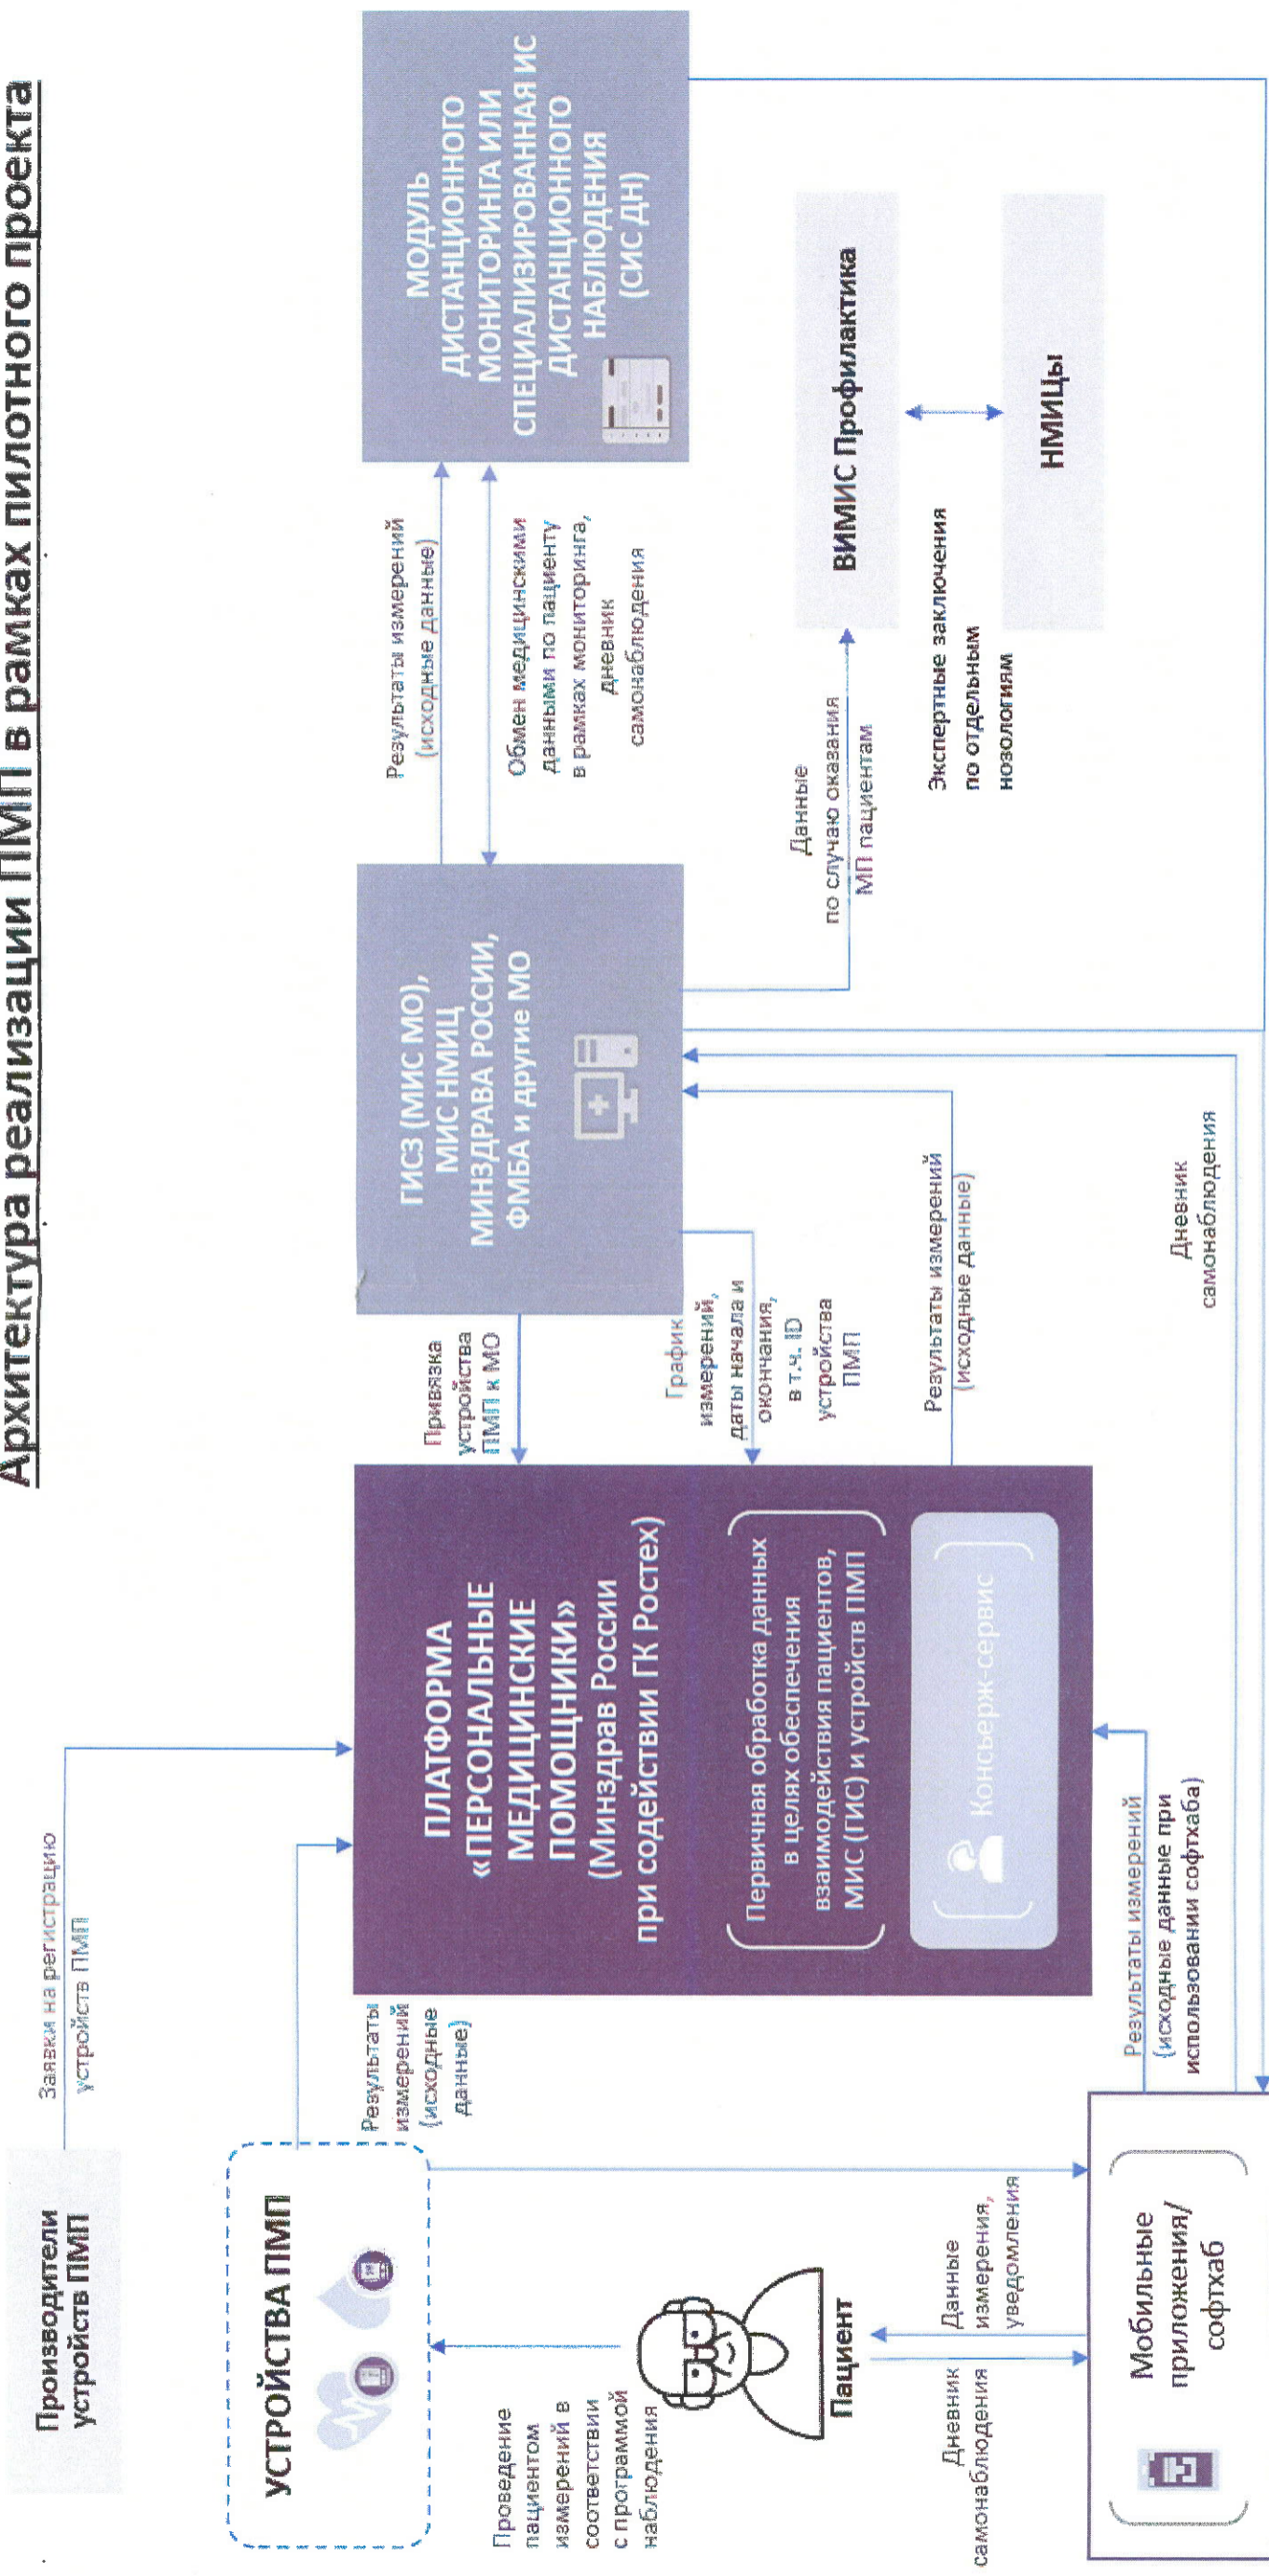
Архитектура реализации ПМП в рамках пилотного проекта

Производители устройств ПМП

Заявки на регистрацию устройств ПМП

УСТРОЙСТВА ПМП

Результаты измерений (исходные данные)

Проведение пациентом измерений в соответствии с программой наблюдения

Пациент

Дневник самонаблюдения

Данные измерения, уведомления

Мобильные приложения/ софтхаб

ПЛАТФОРМА «ПЕРСОНАЛЬНЫЕ МЕДИЦИНСКИЕ ПОМОЩНИКИ» (Минздрав России при содействии ГК Ростех)

Первичная обработка данных в целях обеспечения взаимодействия пациентов, МИС (ГИС) и устройств ПМП

Консьерж-сервис

Результаты измерений (исходные данные при использовании софтхаба)

Привязка устройства ПМП к МО

График измерений, даты начала и окончания, в т.ч. ID устройства ПМП

Результаты измерений (исходные данные)

Дневник самонаблюдения

ГИСЗ (МИС МО), МИС НМИЦ МИНЗДРАВА РОССИИ, ФМБА и другие МО

Результаты измерений (исходные данные)

Обмен медицинскими данными по пациенту в рамках мониторинга, дневник самонаблюдения

Данные по случаю оказания МП пациентам

МОДУЛЬ ДИСТАНЦИОННОГО МОНИТОРИНГА ИЛИ СПЕЦИАЛИЗИРОВАННАЯ ИС ДИСТАНЦИОННОГО НАБЛЮДЕНИЯ (СИС ДН)

ВИМИС Профилактика

НМИЦы

Экспертные заключения по отдельным нозологиям